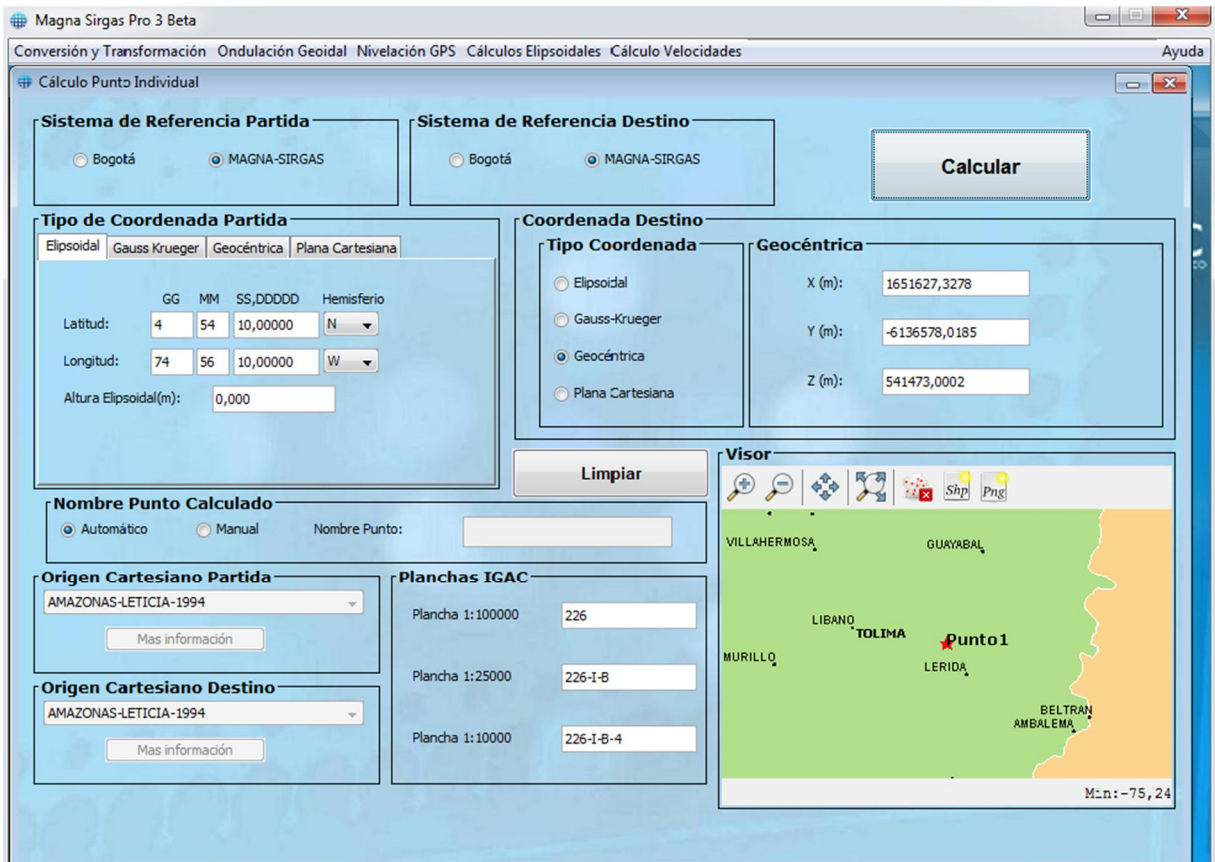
Magna Sirgas Pro 3 Beta

Conversión y Transformación Ondulación Geoidal Nivelación GPS Cálculos Elipsoidales Cálculo Velocidades Ayuda

Cálculo Punto Individual

Sistema de Referencia Partida
Bogotá MAGNA-SIRGAS

Sistema de Referencia Destino
Bogotá MAGNA-SIRGAS

Calcular

Tipo de Coordenada Partida
Elipsoidal Gauss Krueger Geocéntrica Plana Cartesiana

GG MM SS,DDDDD Hemisferio
Latitud: 4 54 10,00000 N
Longitud: 74 56 10,00000 W
Altura Elipsoidal(m): 0,000

Coordenada Destino
Tipo Coordenada
Elipsoidal
Gauss-Krueger
Geocéntrica
Plana Cartesiana

Geocéntrica
X (m): 1651627,3278
Y (m): -6136578,0185
Z (m): 541473,0002

Limpiar

Nombre Punto Calculado
Automático Manual Nombre Punto:

Origen Cartesiano Partida
AMAZONAS-LETICIA-1994
Mas información

Origen Cartesiano Destino
AMAZONAS-LETICIA-1994
Mas información

Planchas IGAC
Plancha 1:100000 226
Plancha 1:25000 226-I-B
Plancha 1:10000 226-I-B-4

Visor
Shp Png
VILLAHERMOSA
GUAYABAL
LIBANO
TOLIMA
Punto1
MURILLO
LERIDA
BELTRAN
AMBALEMA
Min:-75,24